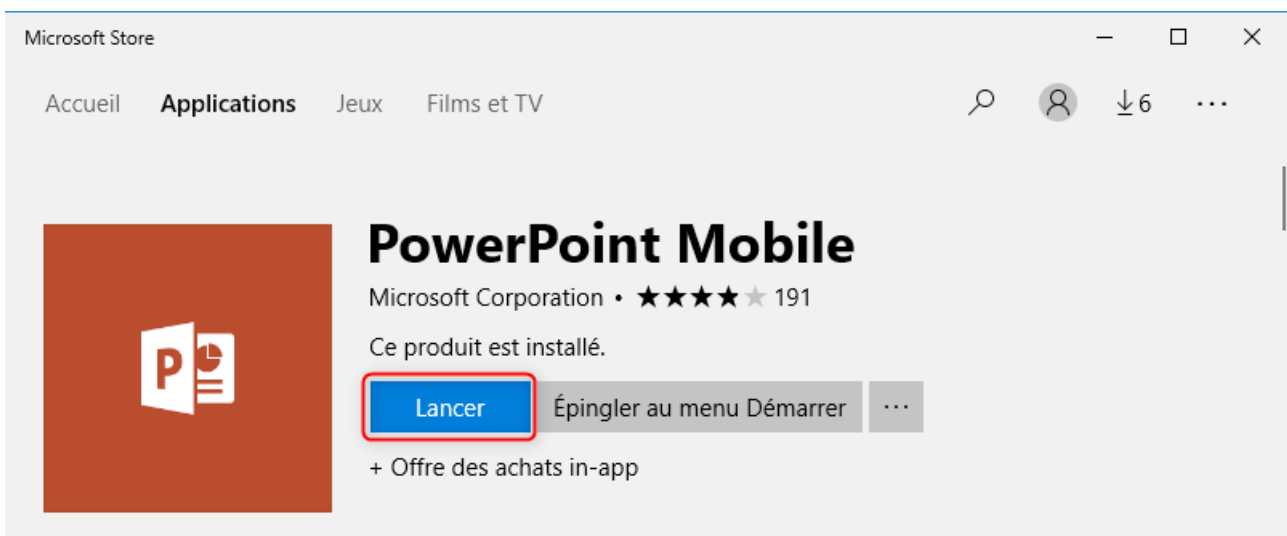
Microsoft Store

Accueil Applications Jeux Films et TV

6

...

PowerPoint Mobile

Microsoft Corporation • ★★★★★ 191

Ce produit est installé.

Lancer

Épingler au menu Démarrer

...

+ Offre des achats in-app